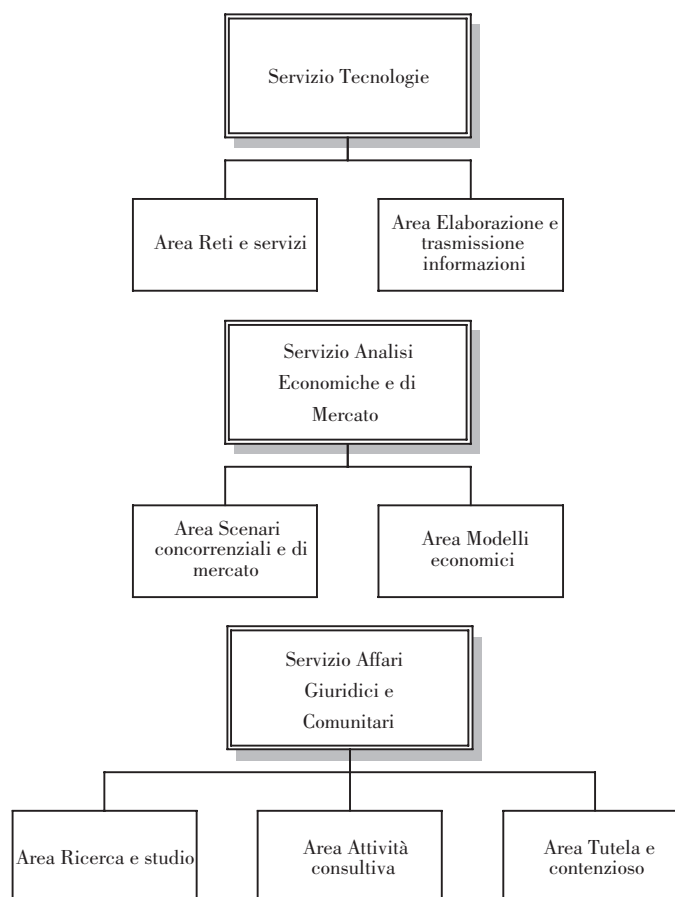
Servizio Tecnologie

Area Reti e servizi

Area Elaborazione e trasmissione informazioni

Servizio Analisi Economiche e di Mercato

Area Scenari concorrenziali e di mercato

Area Modelli economici

Servizio Affari Giuridici e Comunitari

Area Ricerca e studio

Area Attività consultiva

Area Tutela e contenzioso